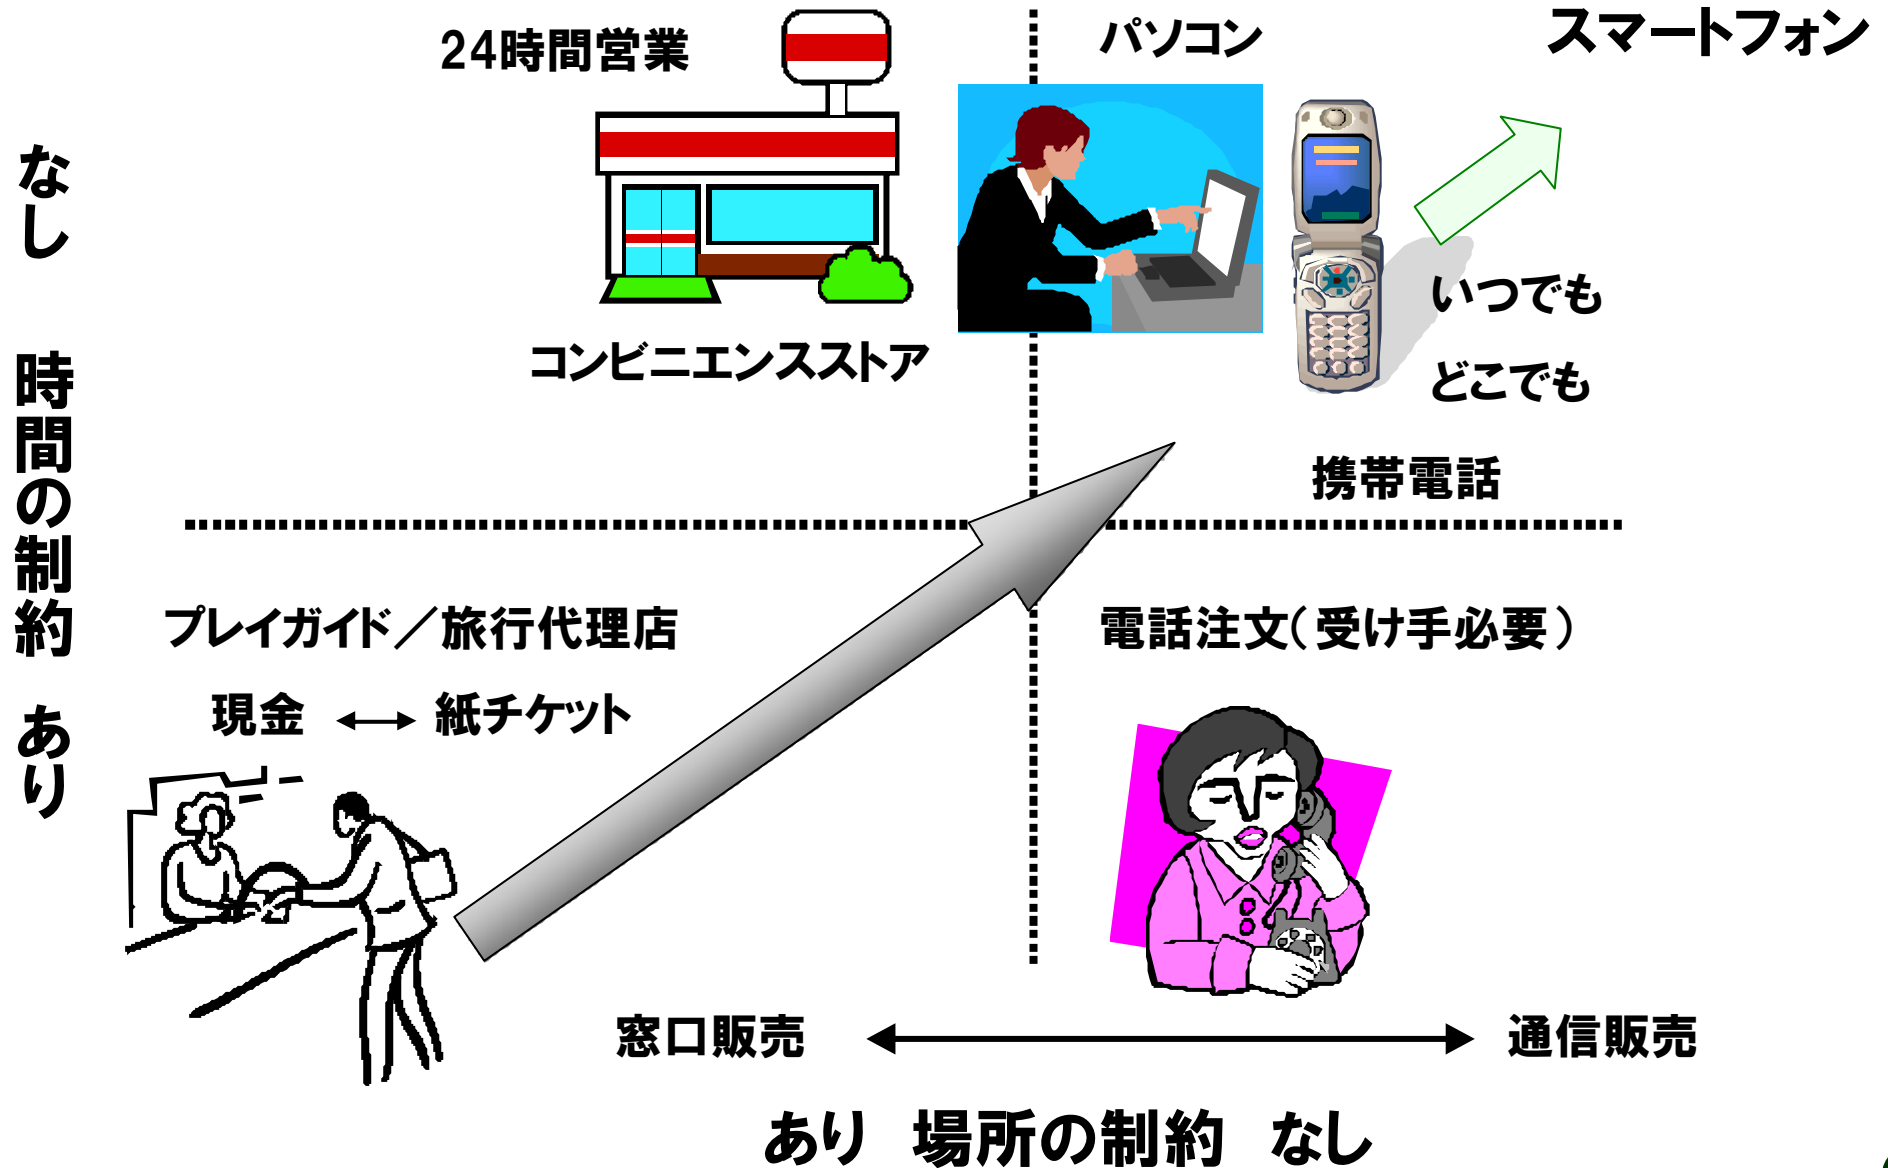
なし

時間の制約

あり

24時間営業

パソコン

スマートフォン

コンビニエンスストア

いつでも

どこでも

携帯電話

プレイガイド／旅行代理店

現金 ⟷ 紙チケット

電話注文（受け手必要）

窓口販売

通信販売

あり　場所の制約　なし